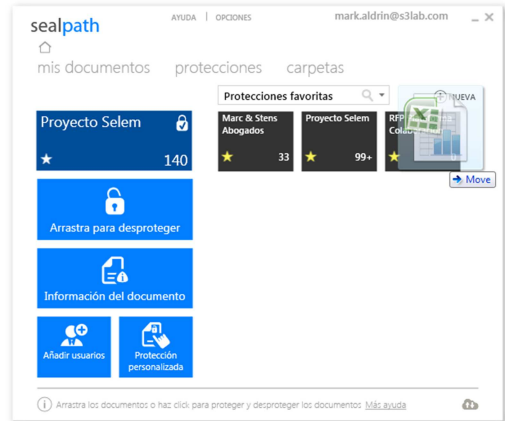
sealpath

AYUDA | OPCIONES

mark.aldrin@s3lab.com

– ✕

mis documentos protecciones carpetas

Proyecto Selem

140

Protecciones favoritas

NUEVA

Marc & Stens Abogados

33

Proyecto Selem

99+

RFP Cola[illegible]

Move

Arrastra para desproteger

Información del documento

Añadir usuarios

Protección personalizada

Arrastra los documentos o haz click para proteger y desproteger los documentos Más ayuda